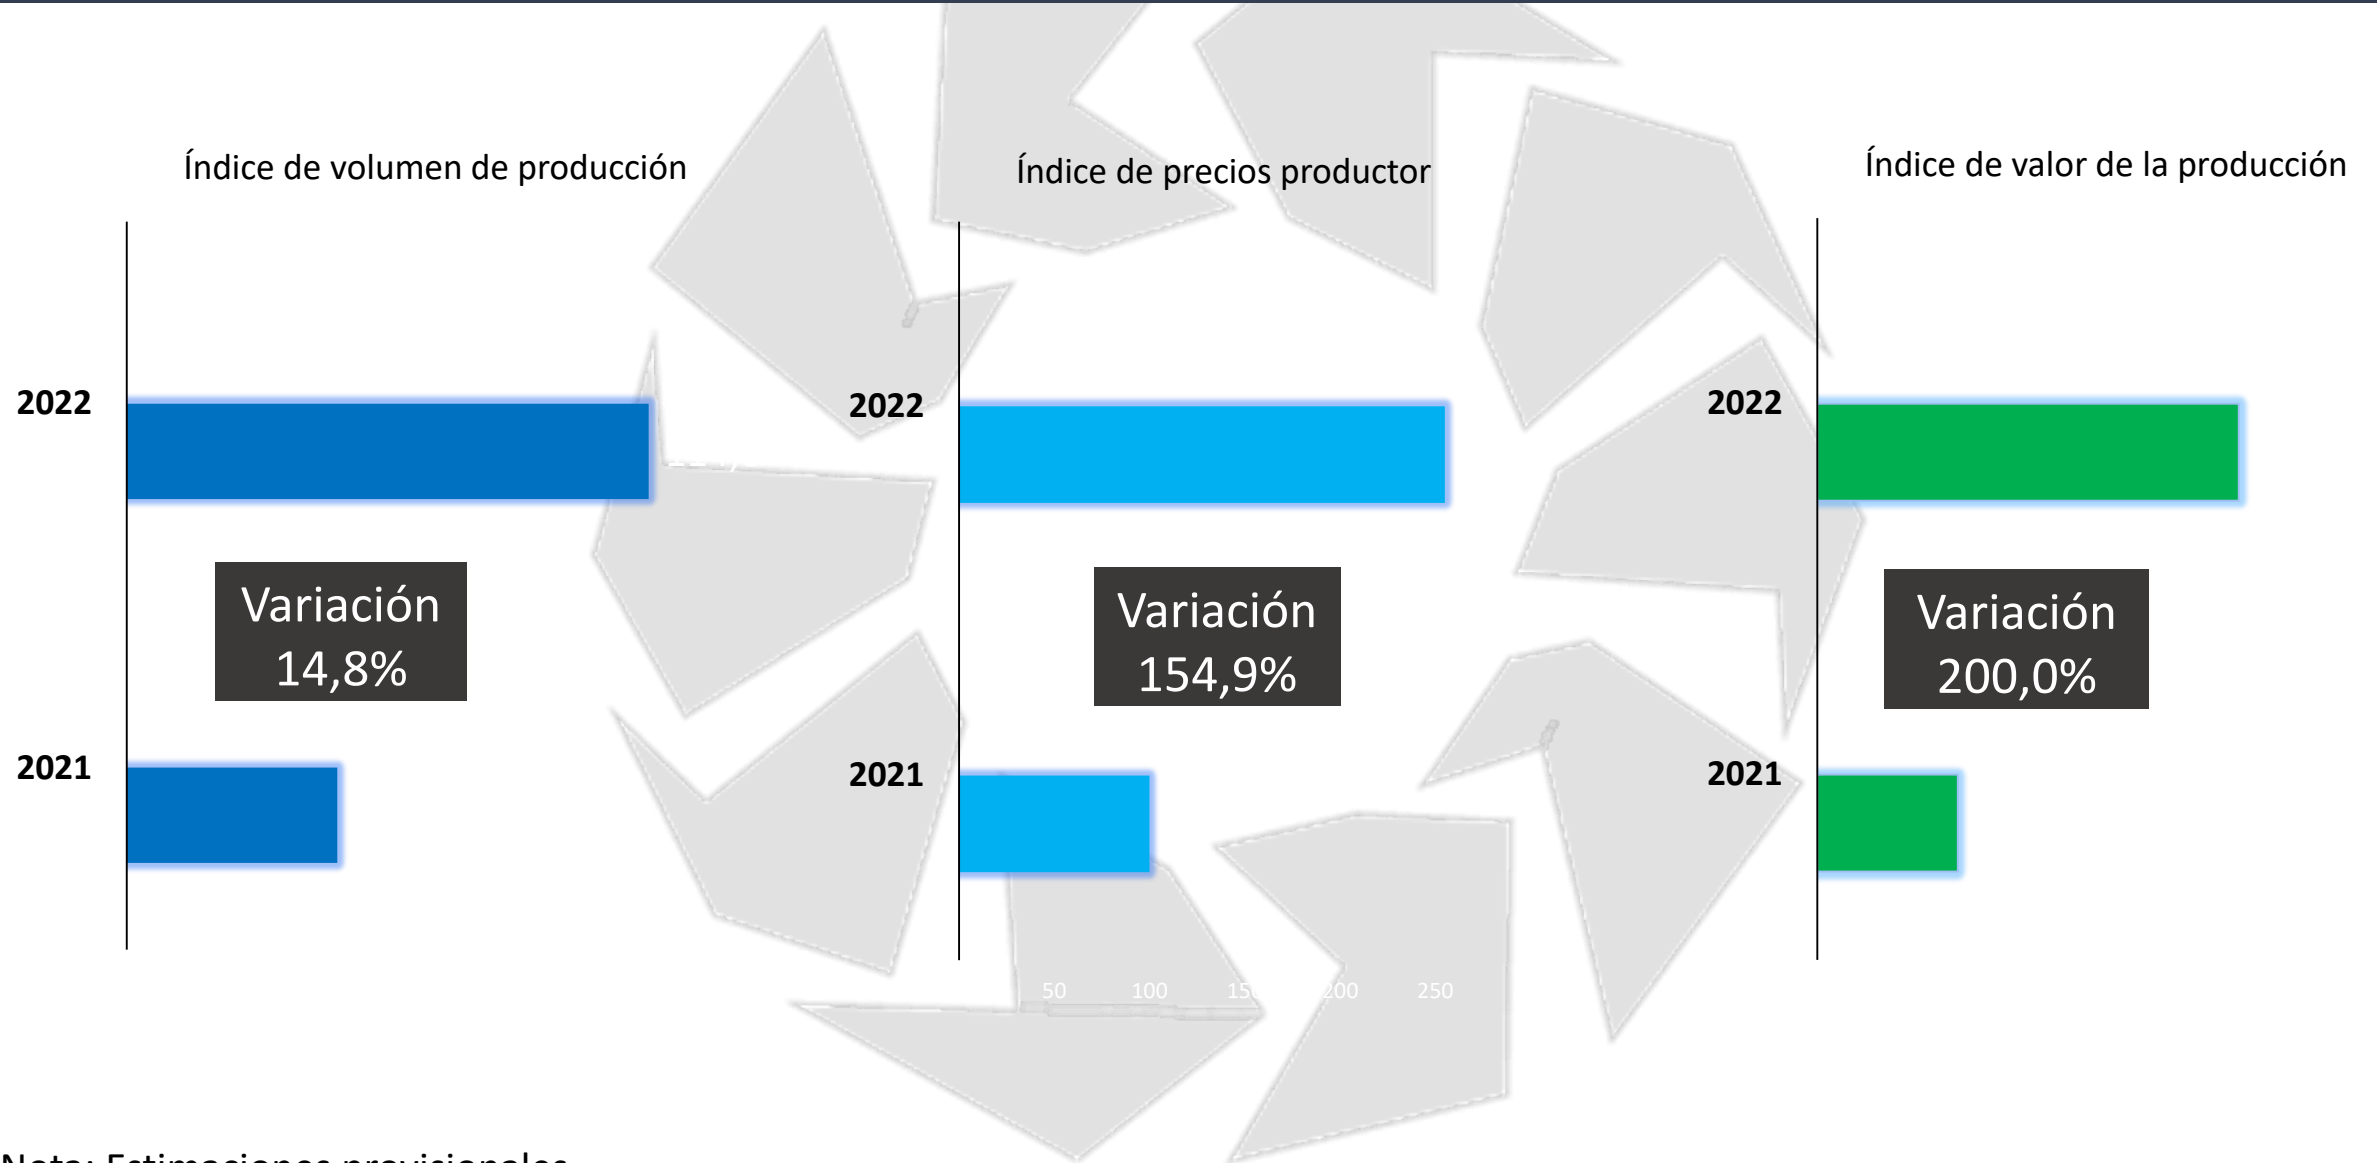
Índice de volumen de producción

2022

2021

Variación 14,8%

Índice de precios productor

2022

2021

Variación 154,9%

50 100 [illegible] 200 250

Índice de valor de la producción

2022

2021

Variación 200,0%

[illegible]